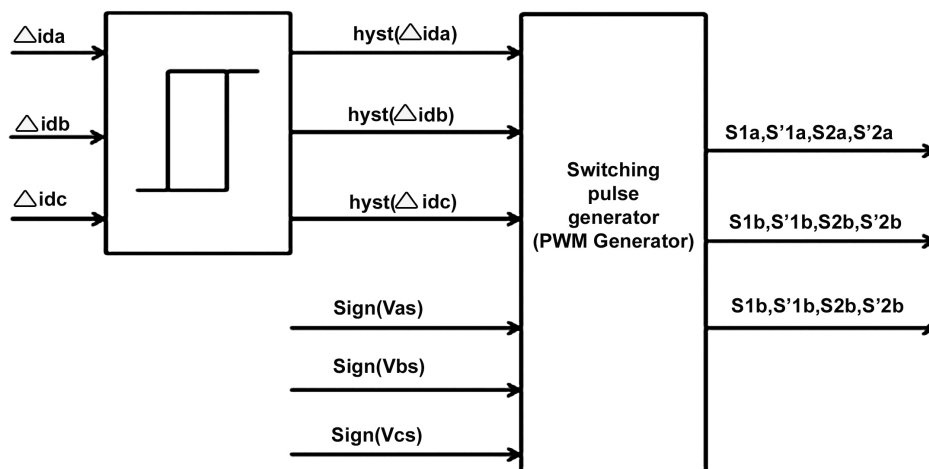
$\triangle$ida

$\triangle$idb

$\triangle$idc

hyst($\triangle$ida)

hyst($\triangle$idb)

hyst($\triangle$ idc)

Switching pulse generator (PWM Generator)

S1a,S’1a,S2a,S’2a

S1b,S’1b,S2b,S’2b

S1b,S’1b,S2b,S’2b

Sign(Vas)

Sign(Vbs)

Sign(Vcs)